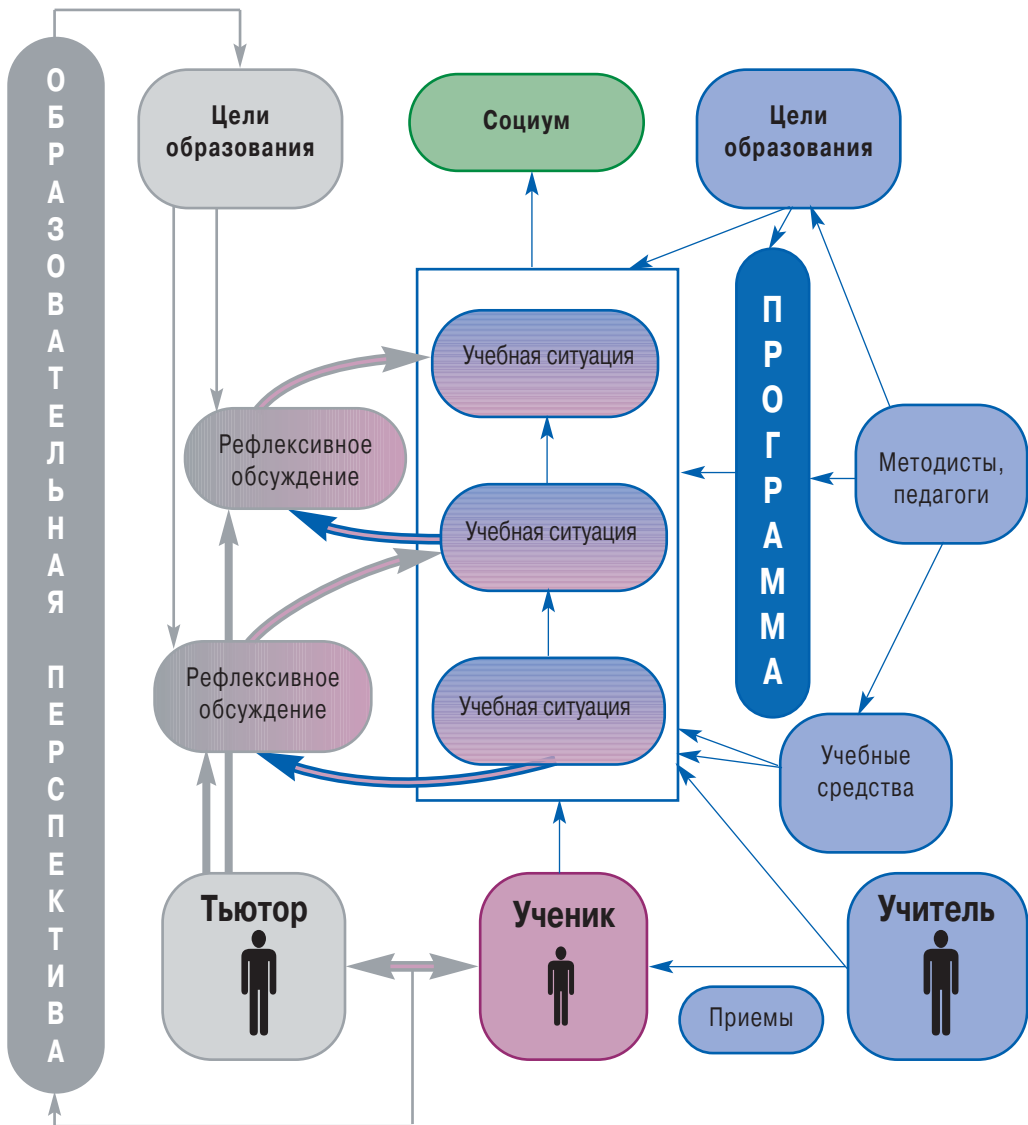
ОБРАЗОВАТЕЛЬНАЯ ПЕРСПЕКТИВА

Цели образования

Социум

Цели образования

ПРОГРАММА

Учебная ситуация

Рефлексивное обсуждение

Учебная ситуация

Методисты, педагоги

Рефлексивное обсуждение

Учебная ситуация

Учебные средства

Тьютор

Ученик

Учитель

Приемы